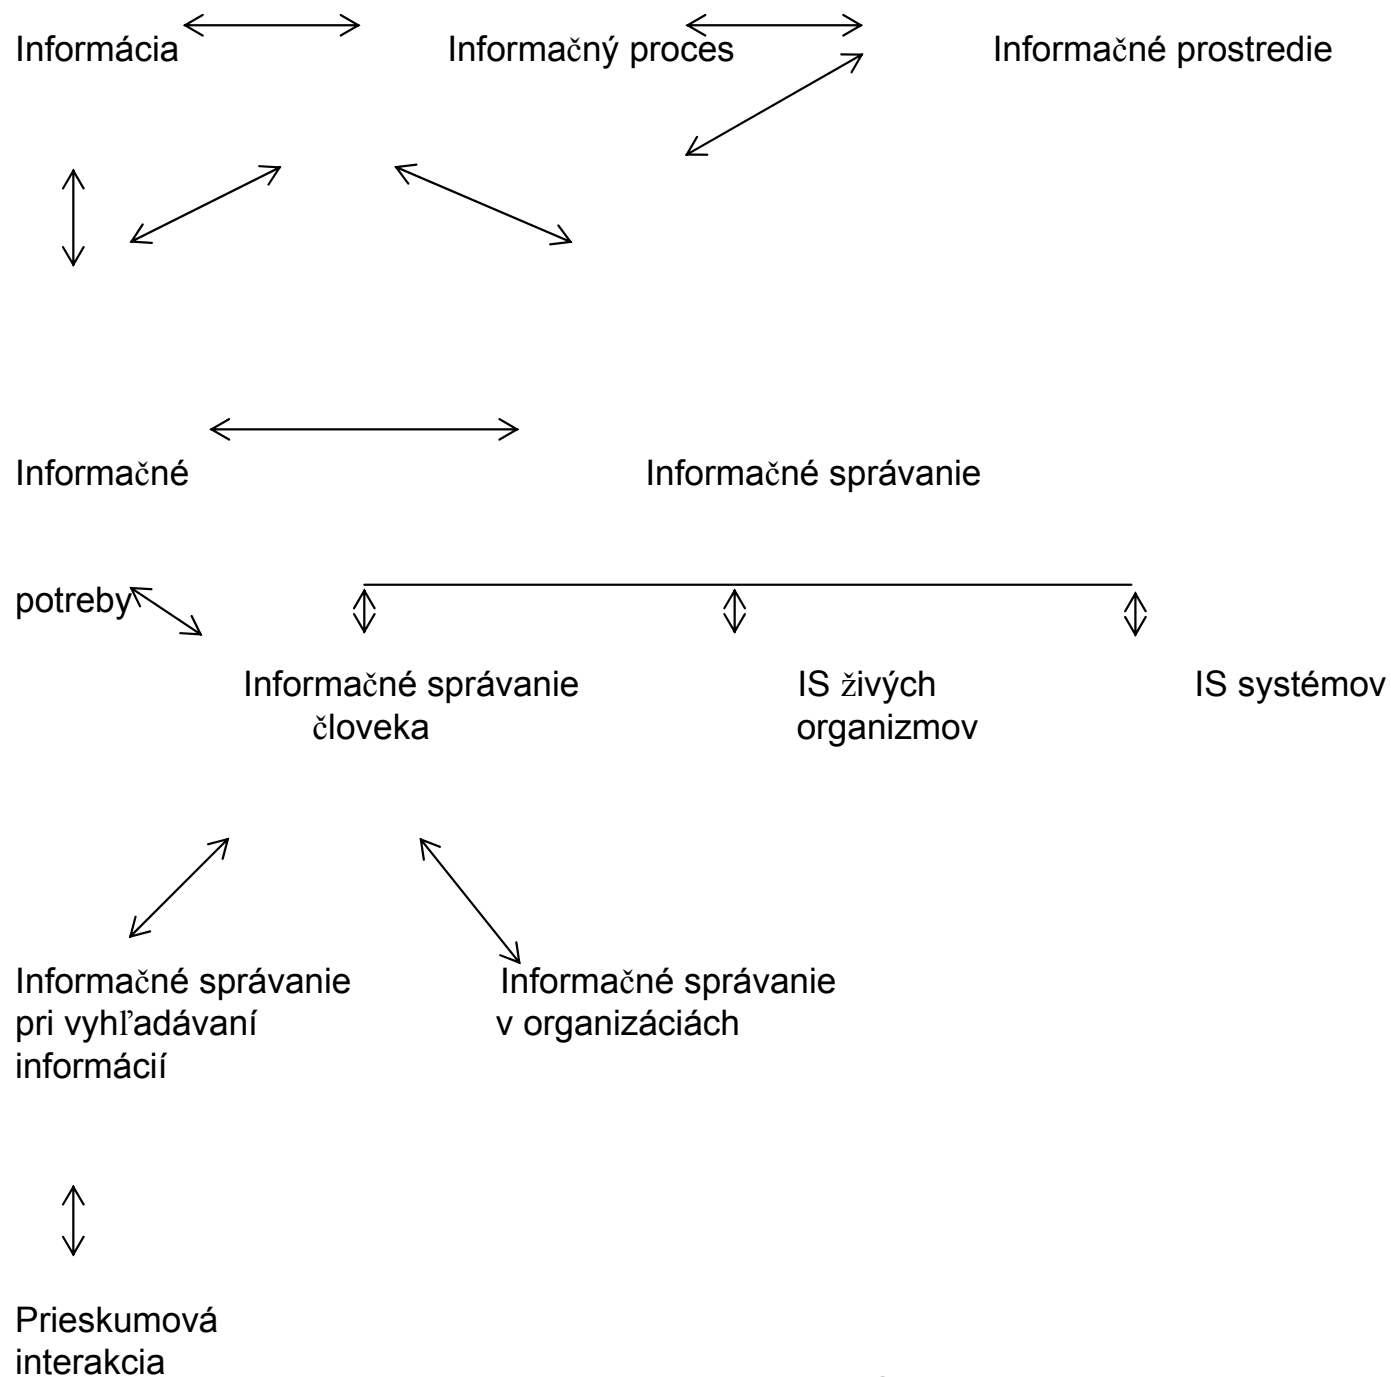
Informácia

Informačný proces

Informačné prostredie

Informačné

Informačné správanie

potreby

Informačné správanie človeka

IS živých organizmov

IS systémov

Informačné správanie pri vyhľadávaní informácií

Informačné správanie v organizáciách

Prieskumová interakcia